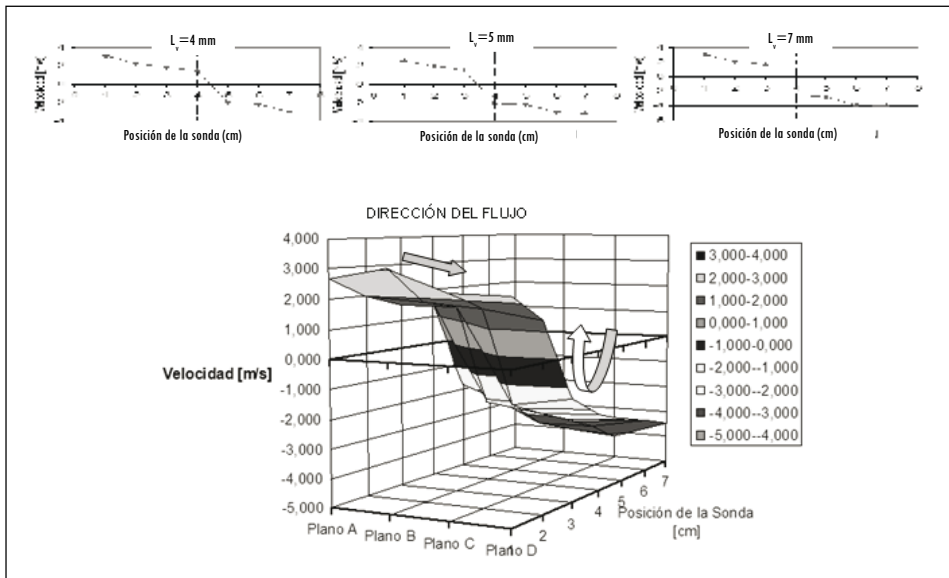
$L_v = 4$ mm

Velocidad [m/s]

Posición de la sonda (cm)

$L_v = 5$ mm

Velocidad [m/s]

Posición de la sonda (cm)

$L_v = 7$ mm

Velocidad [m/s]

Posición de la sonda (cm)

DIRECCIÓN DEL FLUJO

4,000
3,000
2,000
1,000
0,000
-1,000
-2,000
-3,000
-4,000
-5,000

Velocidad [m/s]

Plano A
Plano B
Plano C
Plano D

1
2
3
4
5
6
7

Posición de la Sonda [cm]

3,000-4,000
2,000-3,000
1,000-2,000
0,000-1,000
-1,000-0,000
-2,000--1,000
-3,000--2,000
-4,000--3,000
-5,000--4,000